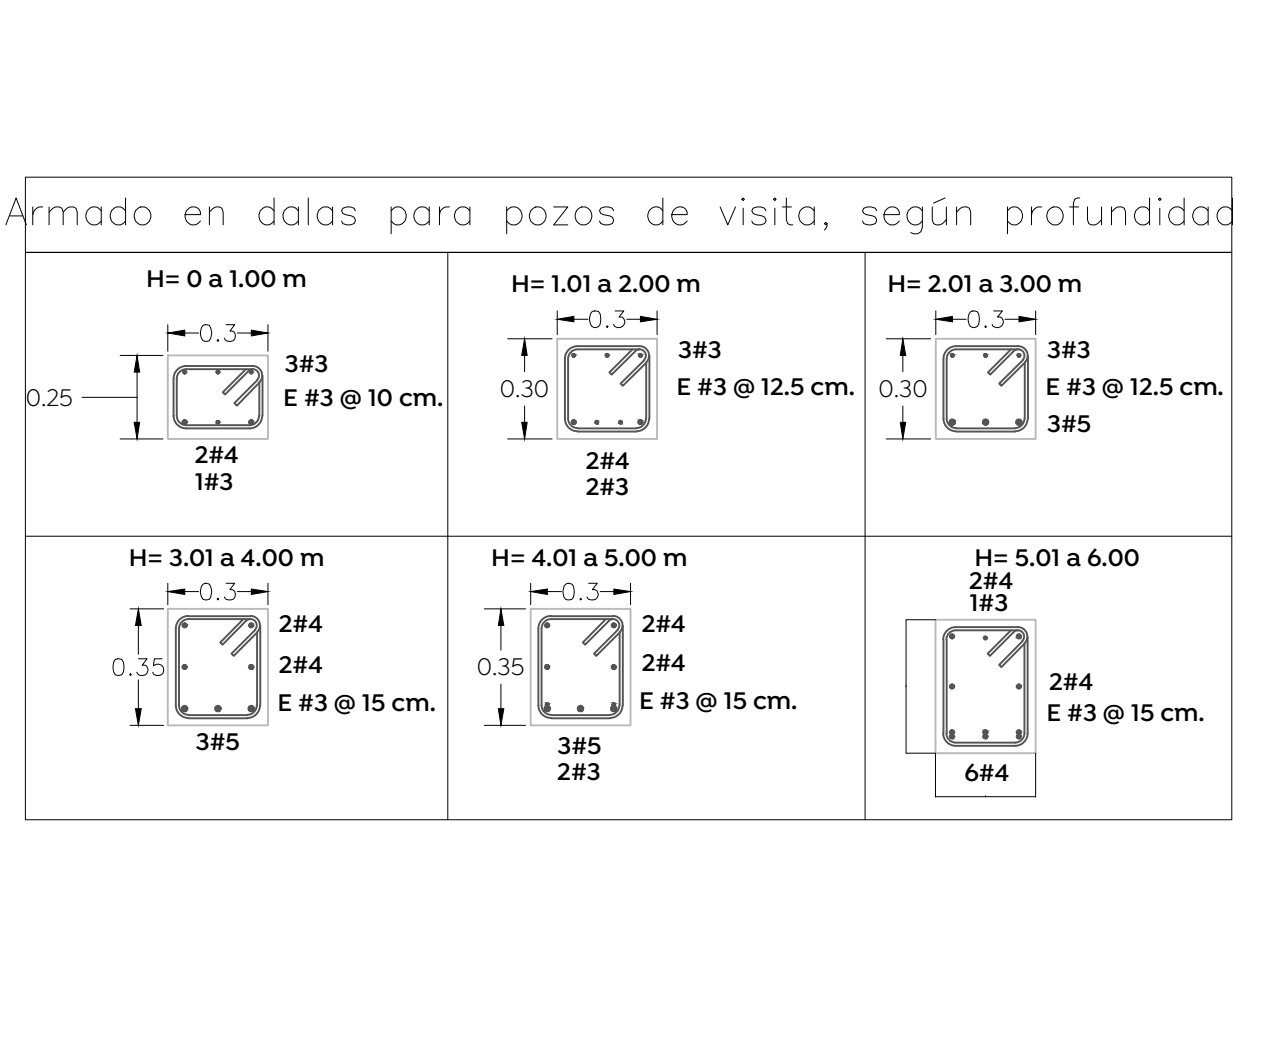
Armado en dalas para pozos de visita, según profundidad

H= 0 a 1.00 m
0.3
0.25
3#3
E #3 @ 10 cm.
2#4
1#3

H= 1.01 a 2.00 m
0.3
0.30
3#3
E #3 @ 12.5 cm.
2#4
2#3

H= 2.01 a 3.00 m
0.3
0.30
3#3
E #3 @ 12.5 cm.
3#5

H= 3.01 a 4.00 m
0.3
0.35
2#4
2#4
E #3 @ 15 cm.
3#5

H= 4.01 a 5.00 m
0.3
0.35
2#4
2#4
E #3 @ 15 cm.
3#5
2#3

H= 5.01 a 6.00
2#4
1#3
2#4
E #3 @ 15 cm.
6#4